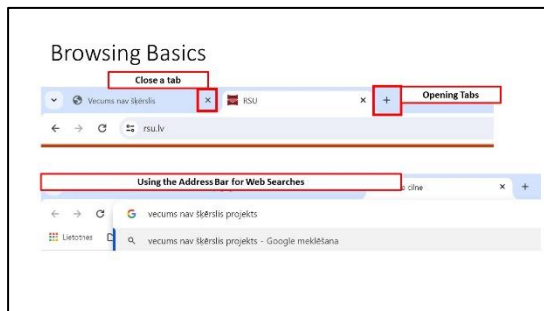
Browsing Basics

Close a tab

Vecums nav šķērslis × RSU × +

Opening Tabs

← → C rsu.lv

Using the Address Bar for Web Searches

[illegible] s cīņe × +

← → C G vecums nav šķērslis projekts

Lietotnes vecums nav šķērslis projekts - Google meklēšana